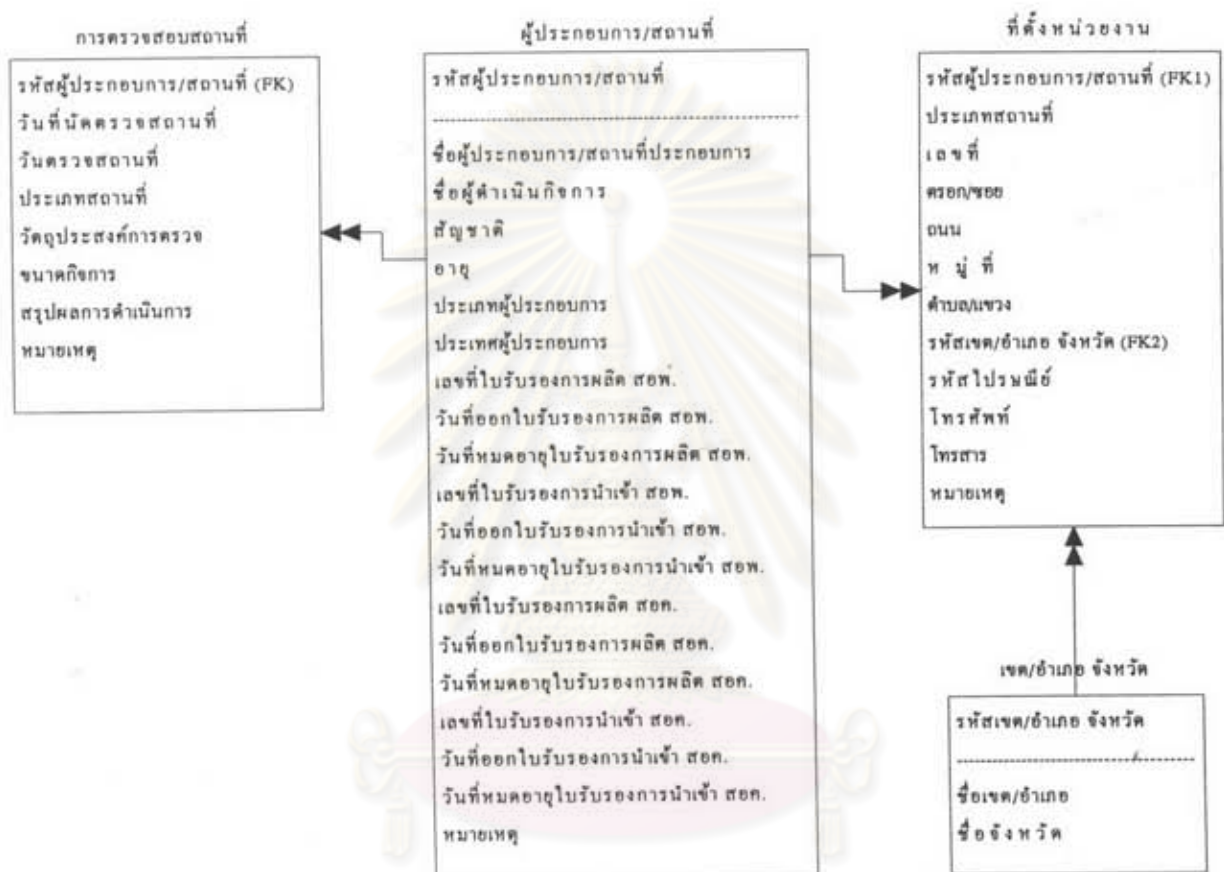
การตรวจสอบสถานที่

รหัสผู้ประกอบการ/สถานที่ (FK)
วันที่นัดตรวจสถานที่
วันตรวจสถานที่
ประเภทสถานที่
วัตถุประสงค์การตรวจ
ขนาดกิจการ
สรุปผลการดำเนินการ
หมายเหตุ

ผู้ประกอบการ/สถานที่

รหัสผู้ประกอบการ/สถานที่

ชื่อผู้ประกอบการ/สถานที่ประกอบการ
ชื่อผู้ดำเนินกิจการ
สัญชาติ
อายุ
ประเภทผู้ประกอบการ
ประเทศผู้ประกอบการ
เลขที่ใบรับรองการผลิต สอพ.
วันที่ออกใบรับรองการผลิต สอพ.
วันที่หมดอายุใบรับรองการผลิต สอพ.
เลขที่ใบรับรองการนำเข้า สอพ.
วันที่ออกใบรับรองการนำเข้า สอพ.
วันที่หมดอายุใบรับรองการนำเข้า สอพ.
เลขที่ใบรับรองการผลิต สอค.
วันที่ออกใบรับรองการผลิต สอค.
วันที่หมดอายุใบรับรองการผลิต สอค.
เลขที่ใบรับรองการนำเข้า สอค.
วันที่ออกใบรับรองการนำเข้า สอค.
วันที่หมดอายุใบรับรองการนำเข้า สอค.
หมายเหตุ

ที่ตั้งหน่วยงาน

รหัสผู้ประกอบการ/สถานที่ (FK1)
ประเภทสถานที่
เลขที่
ตรอก/ซอย
ถนน
หมู่ที่
ตำบล/แขวง
รหัสเขต/อำเภอ จังหวัด (FK2)
รหัสไปรษณีย์
โทรศัพท์
โทรสาร
หมายเหตุ

เขต/อำเภอ จังหวัด

รหัสเขต/อำเภอ จังหวัด

ชื่อเขต/อำเภอ
ชื่อจังหวัด